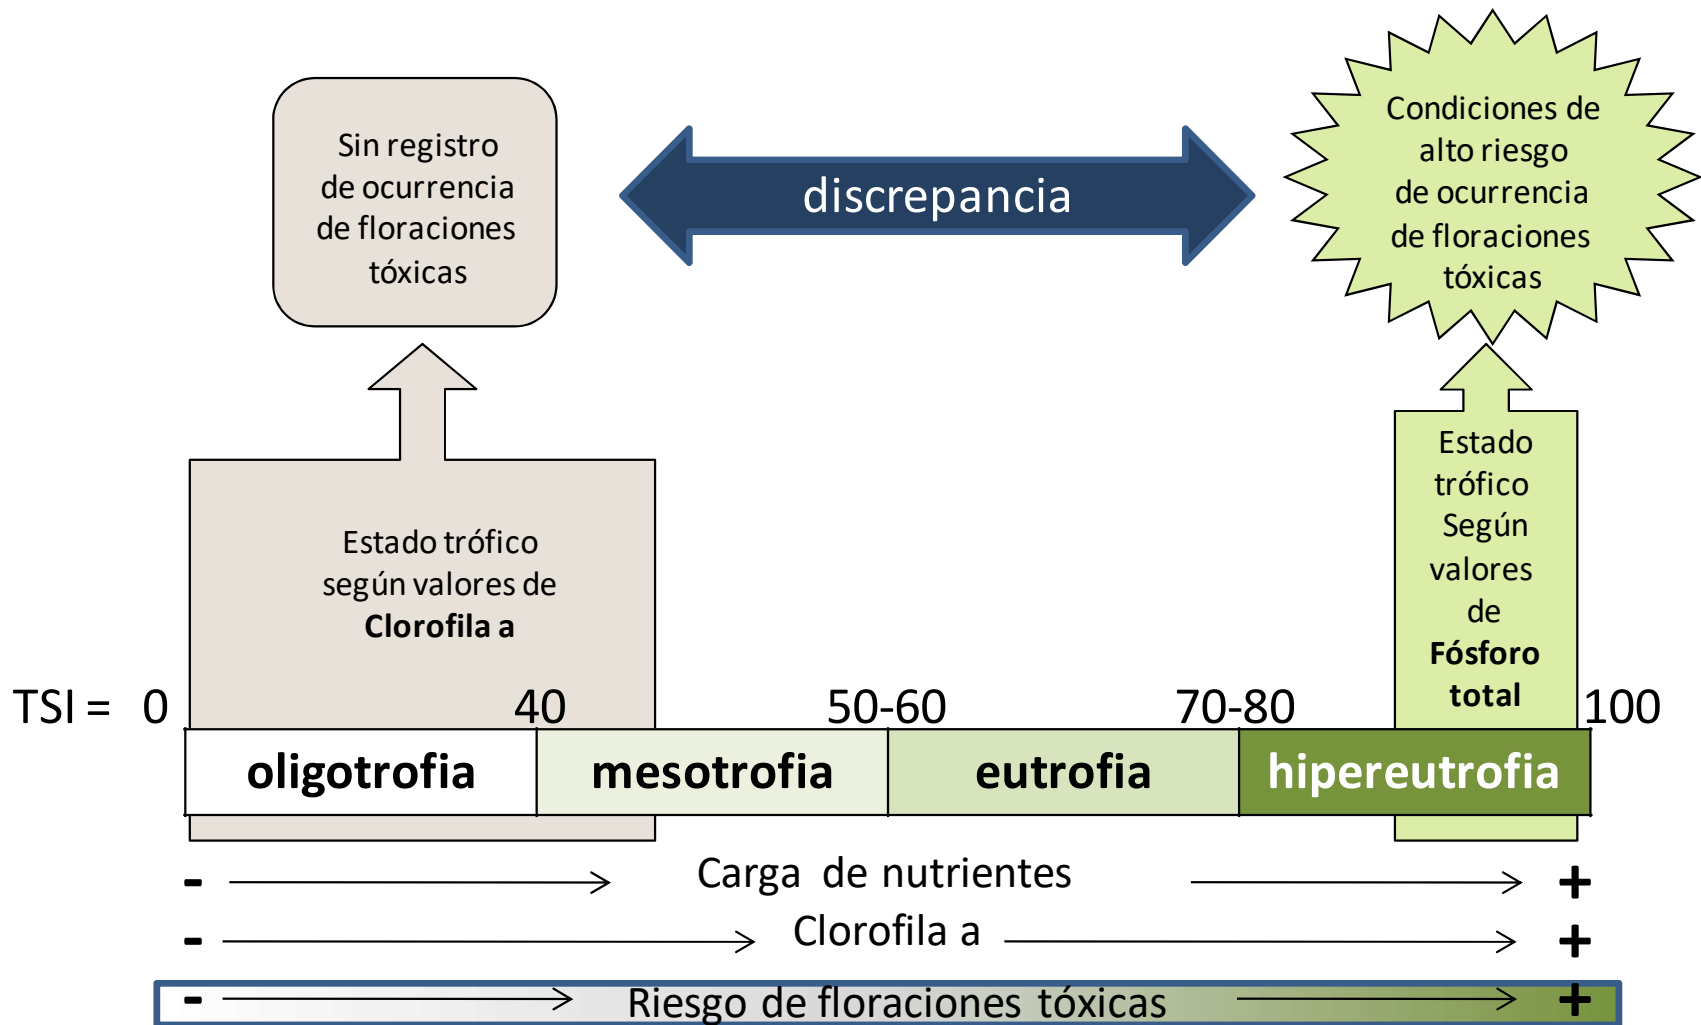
Sin registro de ocurrencia de floraciones tóxicas

discrepancia

Condiciones de alto riesgo de ocurrencia de floraciones tóxicas

Estado trófico según valores de **Clorofila a**

Estado trófico Según valores de **Fósforo total**

TSI = 0 40 50-60 70-80 100

| oligotrofia | mesotrofia | eutrofia | hipereutrofia |
|---|---|---|---|

- Carga de nutrientes +
- Clorofila a +
- Riesgo de floraciones tóxicas +